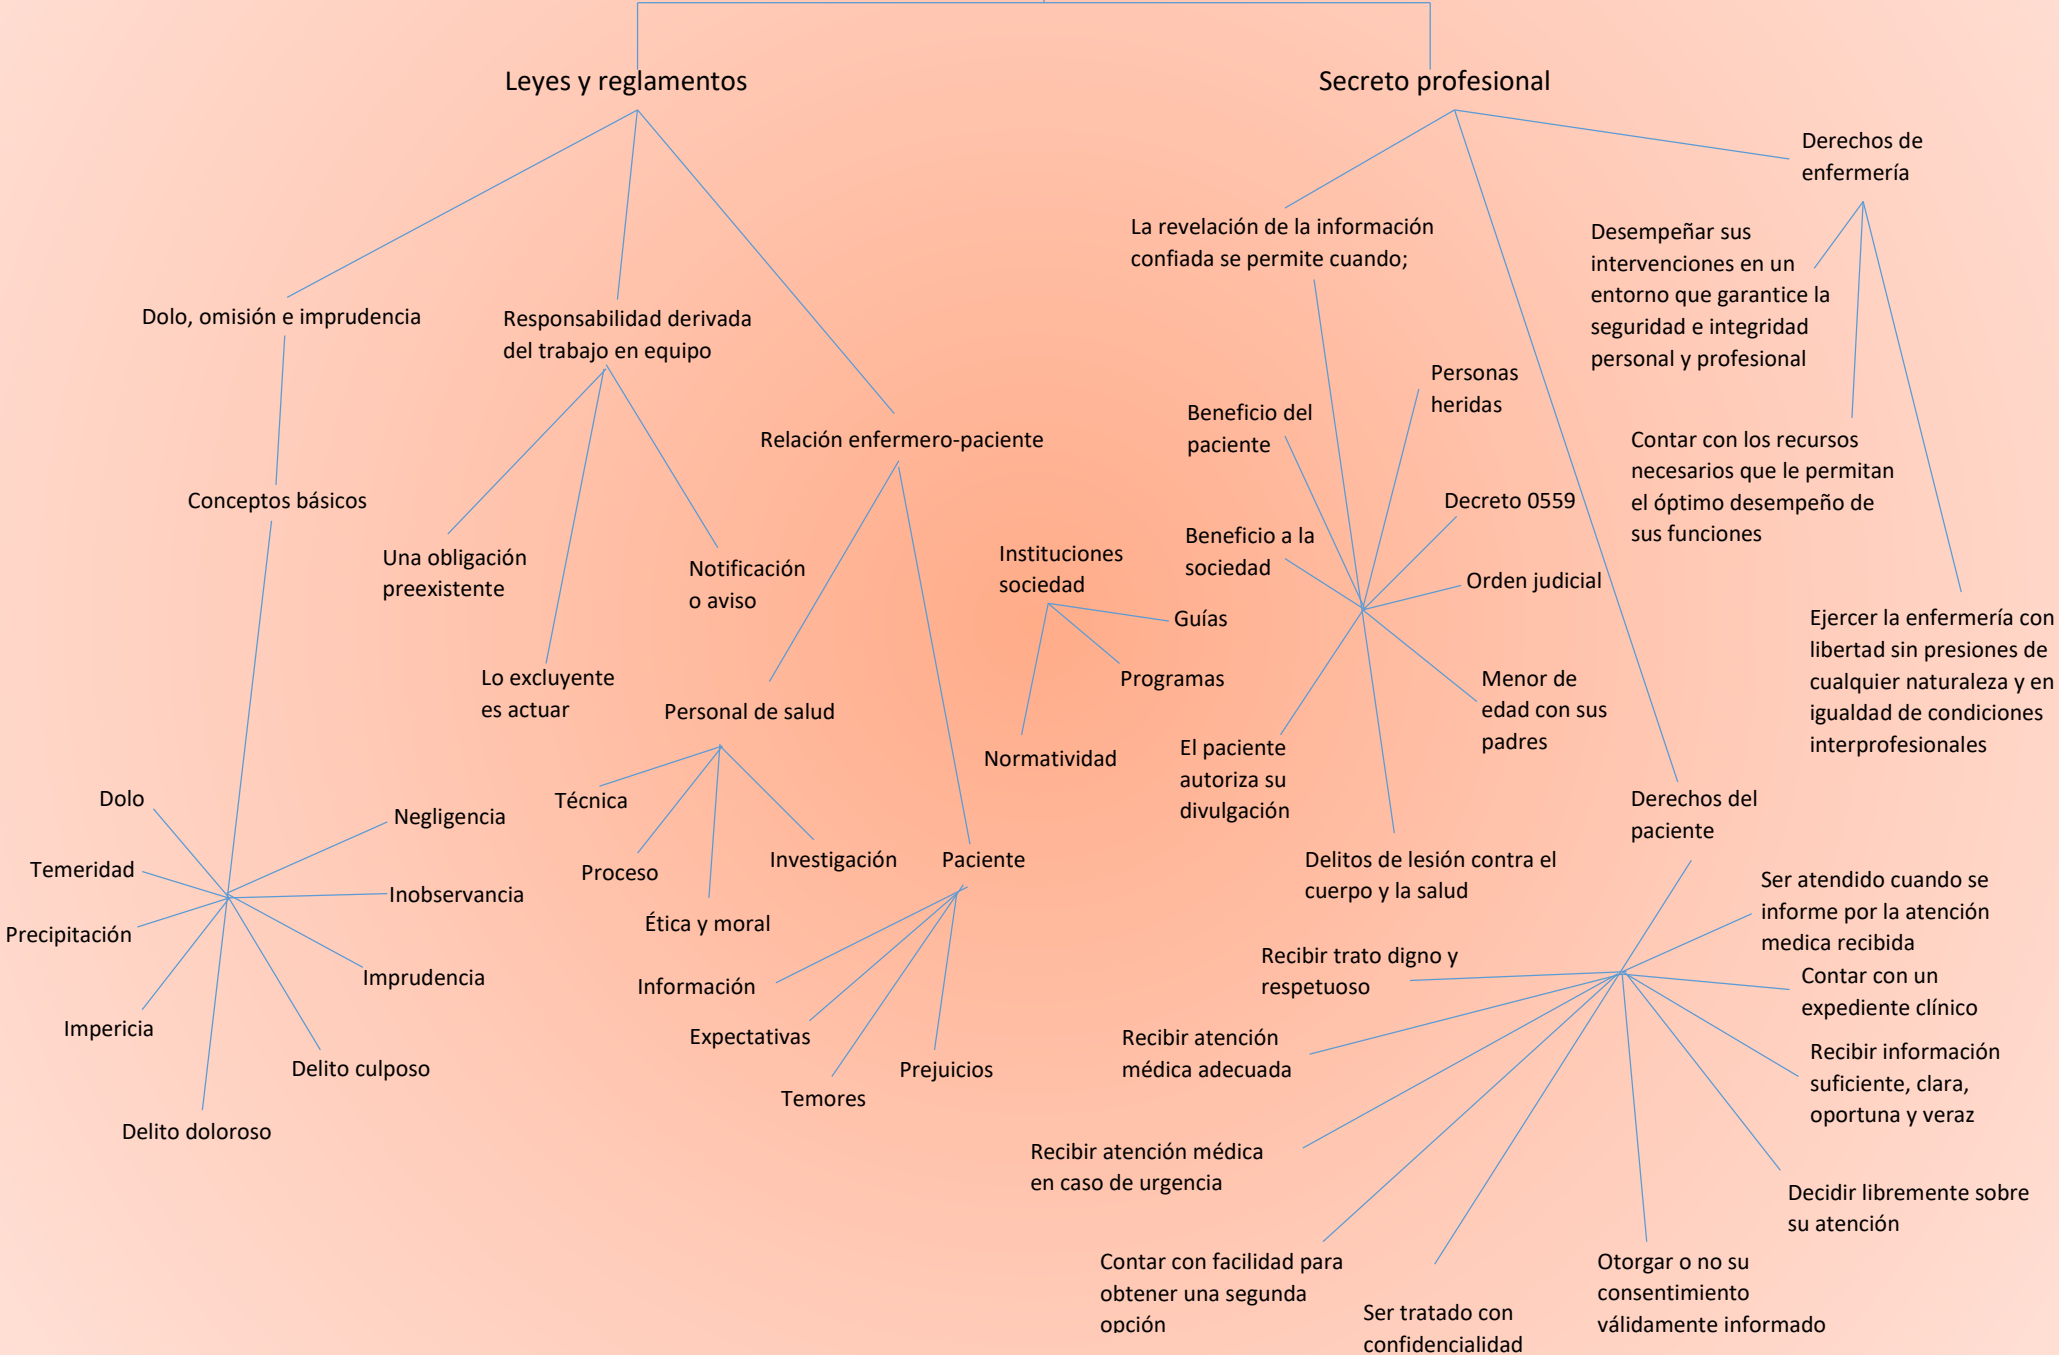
Leyes y reglamentos

Secreto profesional

Dolo, omisión e imprudencia

Responsabilidad derivada del trabajo en equipo

Relación enfermero-paciente

Conceptos básicos

Una obligación preexistente

Notificación o aviso

Lo excluyente es actuar

Personal de salud

Técnica

Proceso

Ética y moral

Investigación

Paciente

Información

Expectativas

Temores

Prejuicios

Dolo

Negligencia

Temeridad

Inobservancia

Precipitación

Imprudencia

Imprudencia

Imprudencia

Imprudencia

Imprudencia

Imprudencia

Imprudencia

Imprudencia

Imprudencia

Imprudencia

Imprudencia

Imprudencia

Imprudencia

Imprudencia

Imprudencia

Imprudencia

Imprudencia

Imprudencia

Imprudencia

Imprudencia

Imprudencia

Imprudencia

Imprudencia

Imprudencia

Imprudencia

Imprudencia

Imprudencia

Imprudencia

Imprudencia

Imprudencia

Imprudencia

Imprudencia

Imprudencia

Imprudencia

Imprudencia

Imprudencia

Imprudencia

Imprudencia

Imprudencia

Imprudencia

Imprudencia

Imprudencia

Imprudencia

Imprudencia

Imprudencia

Imprudencia

Imprudencia

Imprudencia

Imprudencia

Imprudencia

Imprudencia

Imprudencia

Imprudencia

Imprudencia

Imprudencia

Imprudencia

Imprudencia

Imprudencia

Imprudencia

Imprudencia

Imprudencia

Imprudencia

Imprudencia

Imprudencia

Imprudencia

Imprudencia

Imprudencia

Imprudencia

Imprudencia

Imprudencia

Imprudencia

Imprudencia

Imprudencia

Imprudencia

Imprudencia

Imprudencia

Imprudencia

Imprudencia

Imprudencia

Imprudencia

Imprudencia

Imprudencia

Imprudencia

Imprudencia

Imprudencia

Imprudencia

Imprudencia

Imprudencia

Imprudencia

Imprudencia

Imprudencia

Imprudencia

Imprudencia

Imprudencia

Imprudencia

Imprudencia

Imprudencia

Imprudencia

Imprudencia

Imprudencia

Imprudencia

Imprudencia

Imprudencia

Imprudencia

Imprudencia

Imprudencia

Imprudencia

Imprudencia

Imprudencia

Imprudencia

Imprudencia

Imprudencia

Imprudencia

Imprudencia

Imprudencia

Imprudencia

Imprudencia

Imprudencia

Imprudencia

Imprudencia

Imprudencia

Imprudencia

Imprudencia

Imprudencia

Imprudencia

Imprudencia

Imprudencia

Imprudencia

Imprudencia

Imprudencia

Imprudencia

Imprudencia

Imprudencia

Imprudencia

Imprudencia

Imprudencia

Imprudencia

Imprudencia

Imprudencia

Imprudencia

Imprudencia

Imprudencia

Imprudencia

Imprudencia

Imprudencia

Imprudencia

Imprudencia

Imprudencia

Imprudencia

Imprudencia

Imprudencia

Imprudencia

Imprudencia

Imprudencia

Imprudencia

Imprudencia

Imprudencia

Imprudencia

Imprudencia

Imprudencia

Imprudencia

Imprudencia

Imprudencia

Imprudencia

Imprudencia